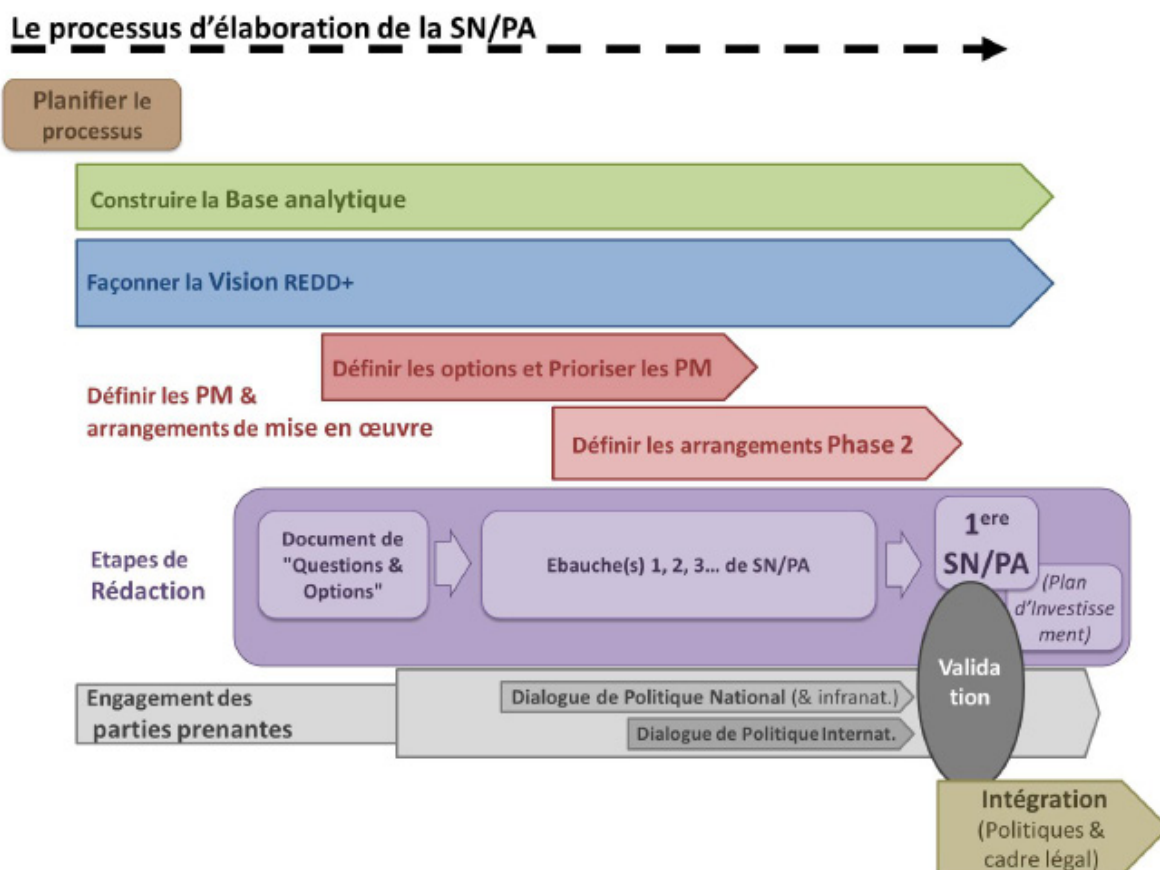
Le processus d'élaboration de la SN/PA

Planifier le processus

Construire la Base analytique

Façonner la Vision REDD+

Définir les options et Prioriser les PM

Définir les PM & arrangements de mise en œuvre

Définir les arrangements Phase 2

Etapes de Rédaction

Document de "Questions & Options"

Ebauche(s) 1, 2, 3… de SN/PA

$1^{ere}$ SN/PA

(Plan d'Investissement)

Validation

Engagement des parties prenantes

Dialogue de Politique National (& infranat.)

Dialogue de Politique Internat.

Intégration (Politiques & cadre légal)